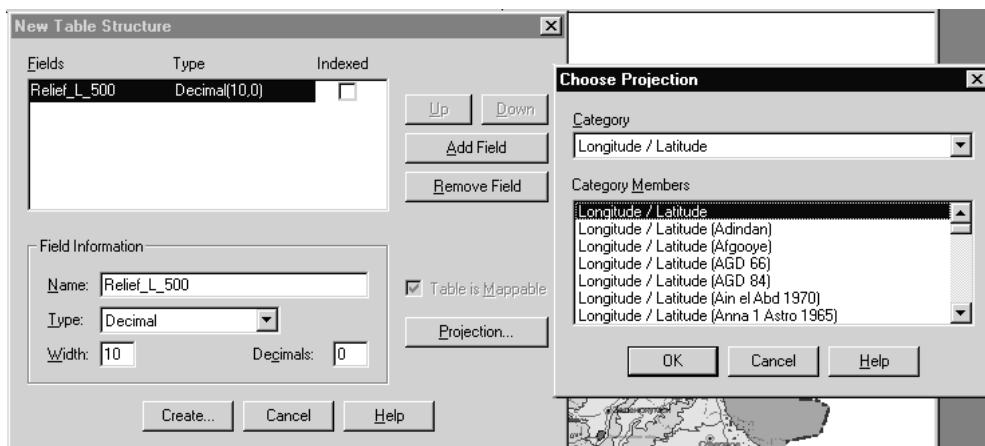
New Table Structure

| Fields | Type | Indexed |
|---|---|---|
| Relief_L_500 | Decimal(10,0) | |

Up
Down
Add Field
Remove Field

Field Information
Name: Relief_L_500
Type: Decimal
Width: 10
Decimals: 0

Table is Mappable
Projection...

Create...
Cancel
Help

Choose Projection

Category
Longitude / Latitude

Category Members
Longitude / Latitude
Longitude / Latitude (Adindan)
Longitude / Latitude (Afgooye)
Longitude / Latitude (AGD 66)
Longitude / Latitude (AGD 84)
Longitude / Latitude (Ain el Abd 1970)
Longitude / Latitude (Anna 1 Astro 1965)

OK
Cancel
Help